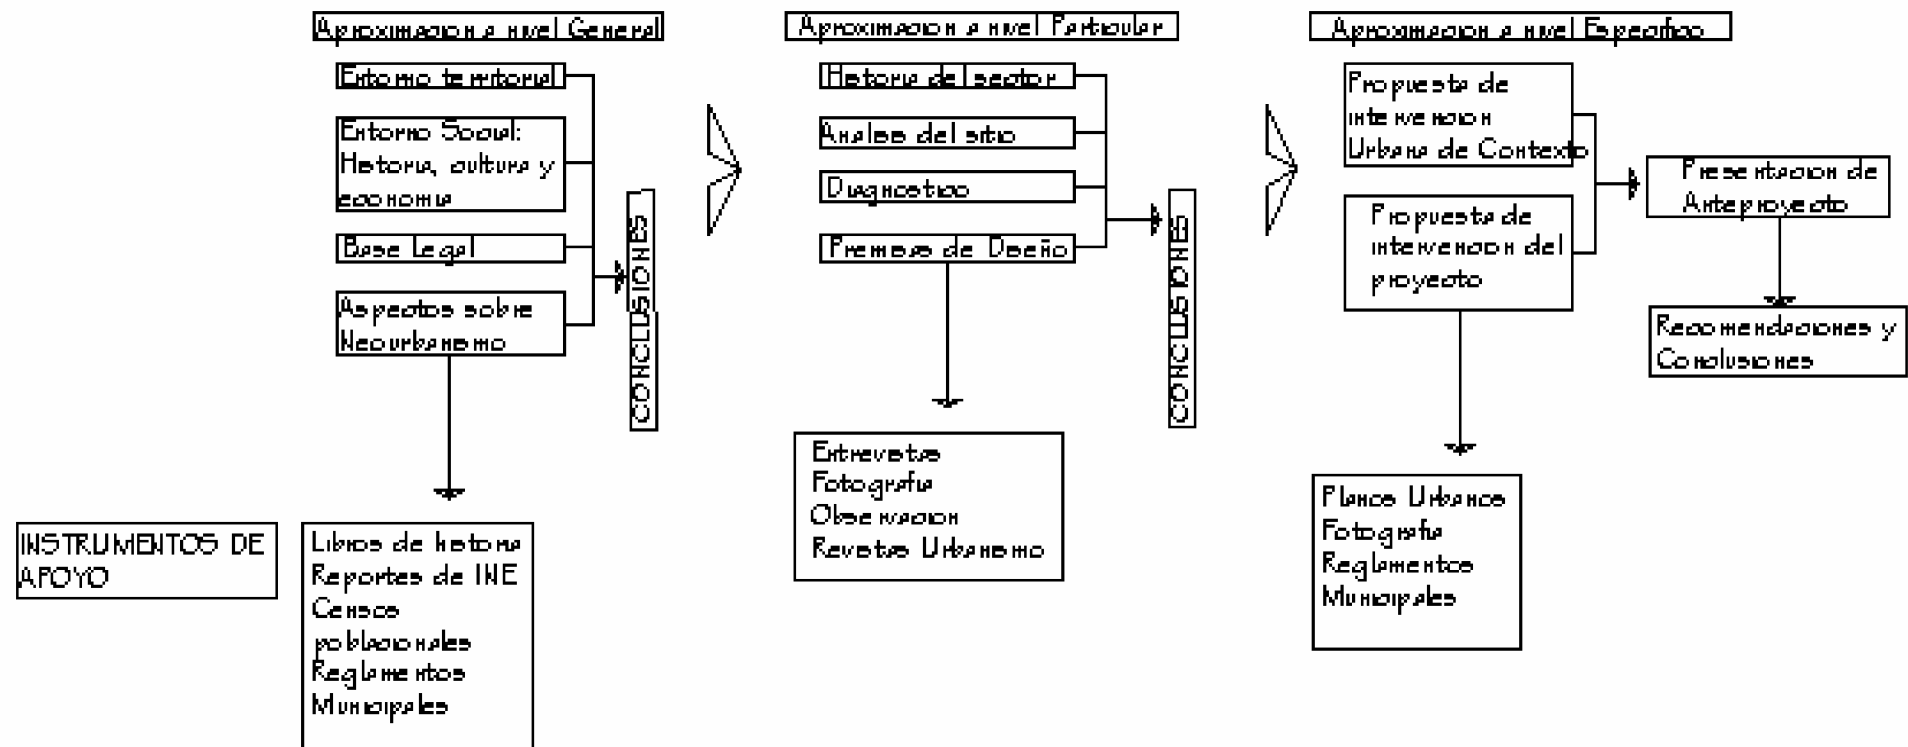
Aproximacion a nivel General

Entorno territorial

Entorno Social: Historia, cultura y economia

Base Legal

Aspectos sobre Neourbanismo

CONCLUSIONES

INSTRUMENTOS DE APOYO

Libros de historia
Reportes de INE
Censos poblacionales
Reglamentos Municipales

Aproximacion a nivel Particular

Historia del sector

Analisis del sitio

Diagnostico

Premisas de Diseño

CONCLUSIONES

Entrevistas
Fotografia
Observacion
Revistas Urbanismo

Aproximacion a nivel Especifico

Propuesta de intervencion Urbana de Contexto

Propuesta de intervencion del proyecto

Presentacion de Anteproyecto

Recomendaciones y Conclusiones

Planos Urbanos
Fotografia
Reglamentos Municipales